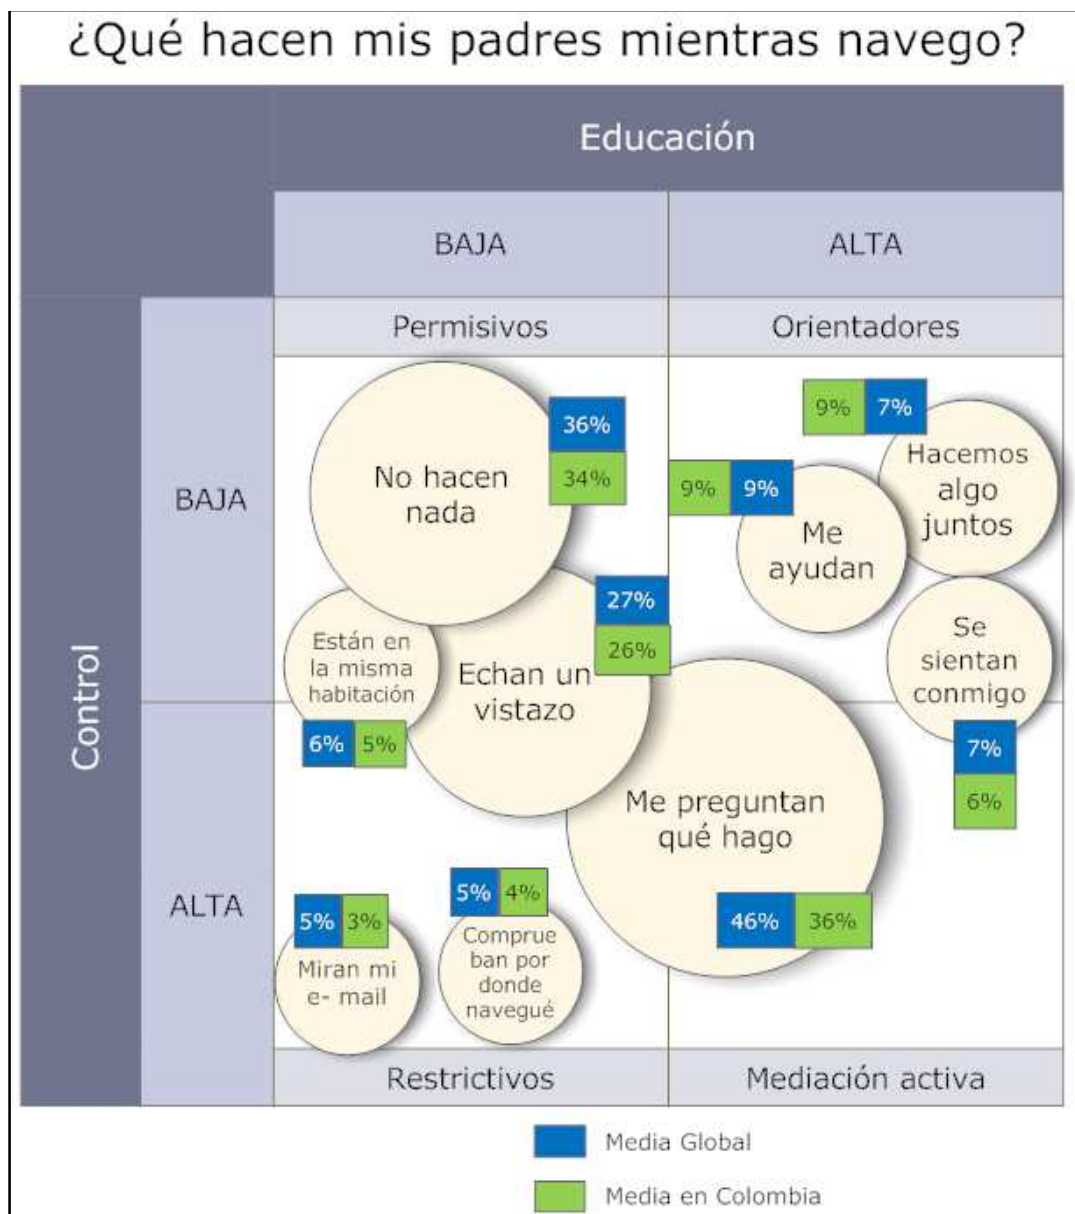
¿Qué hacen mis padres mientras navego?

Educación

BAJA

ALTA

Control

BAJA

ALTA

Permisivos

Orientadores

No hacen nada

36%

34%

9%

7%

Hacemos algo juntos

9%

9%

Me ayudan

27%

26%

Están en la misma habitación

Echan un vistazo

Se sientan conmigo

6%

5%

7%

6%

Me preguntan qué hago

5%

4%

5%

3%

Comprue ban por donde navegué

Miran mi e- mail

46%

36%

Restrictivos

Mediación activa

Media Global

Media en Colombia